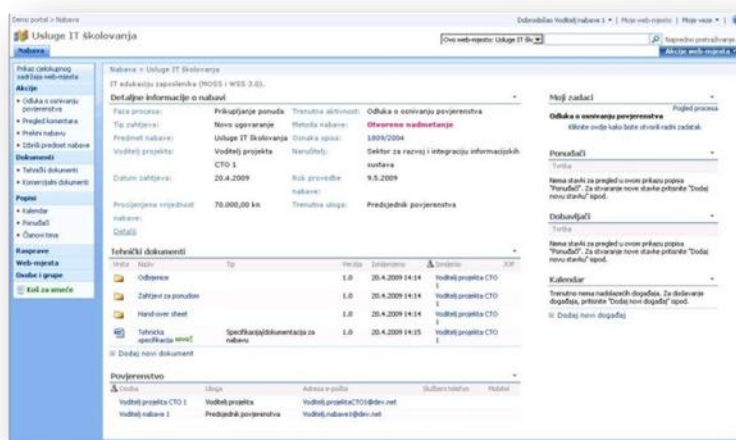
Demo portal > Nabave

Dobrodošao Voditelj nabave 1 ▾ | Moje web-mjesto | Moje veze ▾ |

Usluge IT školovanja

Nabava

Ovo web-mjesto: Usluge IT šk

Sljedeće pretraživanje

Akcije web-mjesta ▾

Prikaz cjelokupnog sadržaja web-mjesta

Akcije

• Odluka o osnivanju povjerenstva
• Pregled komentara
• Prekini nabavu
• Izbriši predmet nabave

Dokumenti

• Tehnički dokumenti
• Komercijalni dokumenti

Popisi

• Kalendar
• Ponuđači
• Članovi tima

Rasprave

Web-mjesta

Osobe i grupe

Koš za smeće

Nabave > Usluge IT školovanja

IT edukacija zaposlenika (MOSS i WSS 3.0).

Detaljne informacije o nabavi

| | | | |
|---|---|---|---|
| Faza procesa: | Prikupljanje ponuda | Trenutna aktivnost: | Odluka o osnivanju povjerenstva |
| Tip zahtjeva: | Novo ugovaranje | Metoda nabave: | Otvoreno nadmetanje |
| Predmet nabave: | Usluge IT školovanja | Oznaka spisa: | 1809/2004 |
| Voditelj projekta: | Voditelj projekta CTO 1 | Naručitelj: | Sektor za razvoj i integraciju informacijskih sustava |
| Datum zahtjeva: | 20.4.2009 | Rok provedbe nabave: | 9.5.2009 |
| Procijenjena vrijednost nabave: | 70.000,00 kn | Trenutna uloga: | Predsjednik povjerenstva |

Detalji

Tehnički dokumenti

| Vrsta | Naziv | Tip | Verzija | Izmijenjeno | Izmijenio | IOP |
|---|---|---|---|---|---|---|
| | Odbijenice | | 1.0 | 20.4.2009 14:14 | Voditelj projekta CTO 1 | |
| | Zahtjevi za ponudom | | 1.0 | 20.4.2009 14:14 | Voditelj projekta CTO 1 | |
| | Hand-over sheet | | 1.0 | 20.4.2009 14:14 | Voditelj projekta CTO 1 | |
| | Tehnička specifikacija NOVO! | Specifikacija/dokumentacija za nabavu | 1.0 | 20.4.2009 14:15 | Voditelj projekta CTO 1 | |

Dodaj novi dokument

Povjerenstvo

| Osoba | Uloga | Adresa e-pošte | Službeni telefon | Mobitel |
|---|---|---|---|---|
| Voditelj projekta CTO 1 | Voditelj projekta | Voditelj.projektaCTO1@dev.net | | |
| Voditelj nabave 1 | Predsjednik povjerenstva | Voditelj.nabave1@dev.net | | |

Moji zadaci

Pogled procesa

Odluka o osnivanju povjerenstva

Kliknite ovdje kako biste stvorili radni zadatak

Ponuđači

Tvrtka

Nema stavki za pregled u ovom prikazu popisa "Ponuđači". Za stvaranje nove stavke pritisnite "Dodaj novu stavku" ispod.

Dobavljači

Tvrtka

Nema stavki za pregled u ovom prikazu popisa "Ponuđači". Za stvaranje nove stavke pritisnite "Dodaj novu stavku" ispod.

Kalendar

Trenutno nema nadolazećih događaja. Za dodavanje događaja, pritisnite "Dodaj novi događaj" ispod.

Dodaj novi događaj